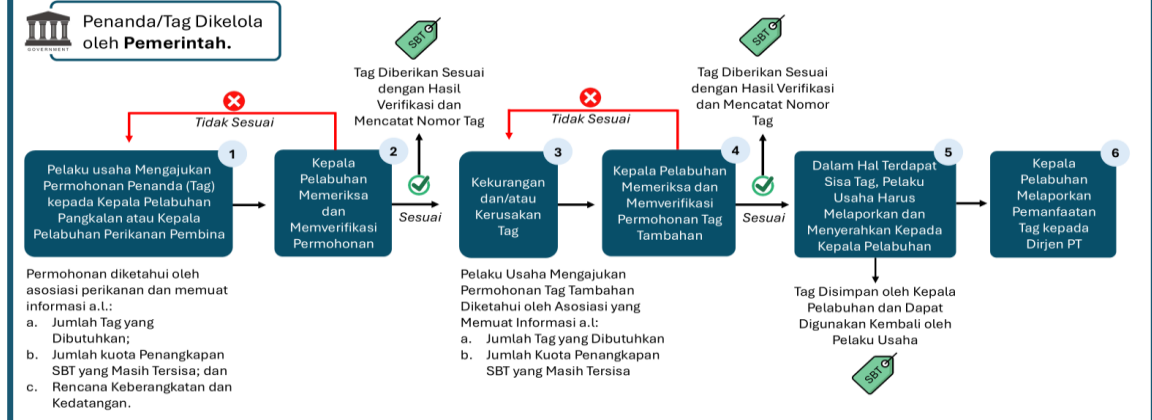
GOVERNMENT

Penanda/Tag Dikelola oleh **Pemerintah.**

SBT

Tag Diberikan Sesuai dengan Hasil Verifikasi dan Mencatat Nomor Tag

SBT

Tag Diberikan Sesuai dengan Hasil Verifikasi dan Mencatat Nomor Tag

Tidak Sesuai

Tidak Sesuai

1
Pelaku usaha Mengajukan Permohonan Penanda (Tag) kepada Kepala Pelabuhan Pangkalan atau Kepala Pelabuhan Perikanan Pembina

2
Kepala Pelabuhan Memeriksa dan Memverifikasi Permohonan

Sesuai

3
Kekurangan dan/atau Kerusakan Tag

4
Kepala Pelabuhan Memeriksa dan Memverifikasi Permohonan Tag Tambahan

Sesuai

5
Dalam Hal Terdapat Sisa Tag, Pelaku Usaha Harus Melaporkan dan Menyerahkan Kepada Kepala Pelabuhan

6
Kepala Pelabuhan Melaporkan Pemanfaatan Tag kepada Dirjen PT

Permohonan diketahui oleh asosiasi perikanan dan memuat informasi a.l.:
a. Jumlah Tag yang Dibutuhkan;
b. Jumlah kuota Penangkapan SBT yang Masih Tersisa; dan
c. Rencana Keberangkatan dan Kedatangan.

Pelaku Usaha Mengajukan Permohonan Tag Tambahan Diketahui oleh Asosiasi yang Memuat Informasi a.l:
a. Jumlah Tag yang Dibutuhkan
b. Jumlah Kuota Penangkapan SBT yang Masih Tersisa

Tag Disimpan oleh Kepala Pelabuhan dan Dapat Digunakan Kembali oleh Pelaku Usaha

SBT